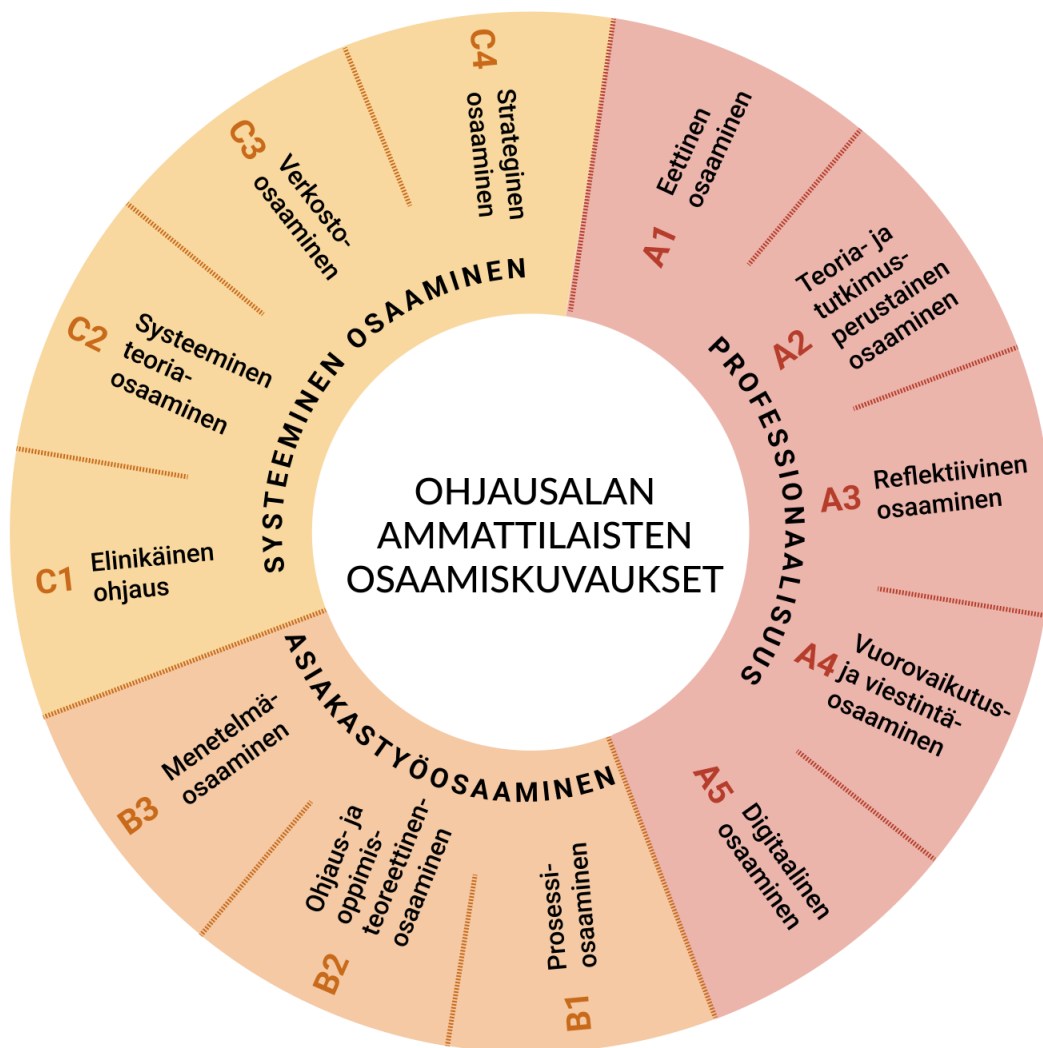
OHJAUSALAN AMMATTILAISTEN OSAAMISKUVAUKSET

PROFESSIONAALISUUS

A1 Eettinen osaaminen

A2 Teoria- ja tutkimusperustainen osaaminen

A3 Reflektiivinen osaaminen

A4 Vuorovaikutus- ja viestintäosaaminen

A5 Digitaalinen osaaminen

ASIAKASTYÖOSAAMINEN

B1 Prosessiosaaminen

B2 Ohjaus- ja oppimisteoreettinen osaaminen

B3 Menetelmäosaaminen

SYSTEEMINEN OSAAMINEN

C1 Elinikäinen ohjaus

C2 Systeeminen teoriaosaaminen

C3 Verkosto-osaaminen

C4 Strateginen osaaminen